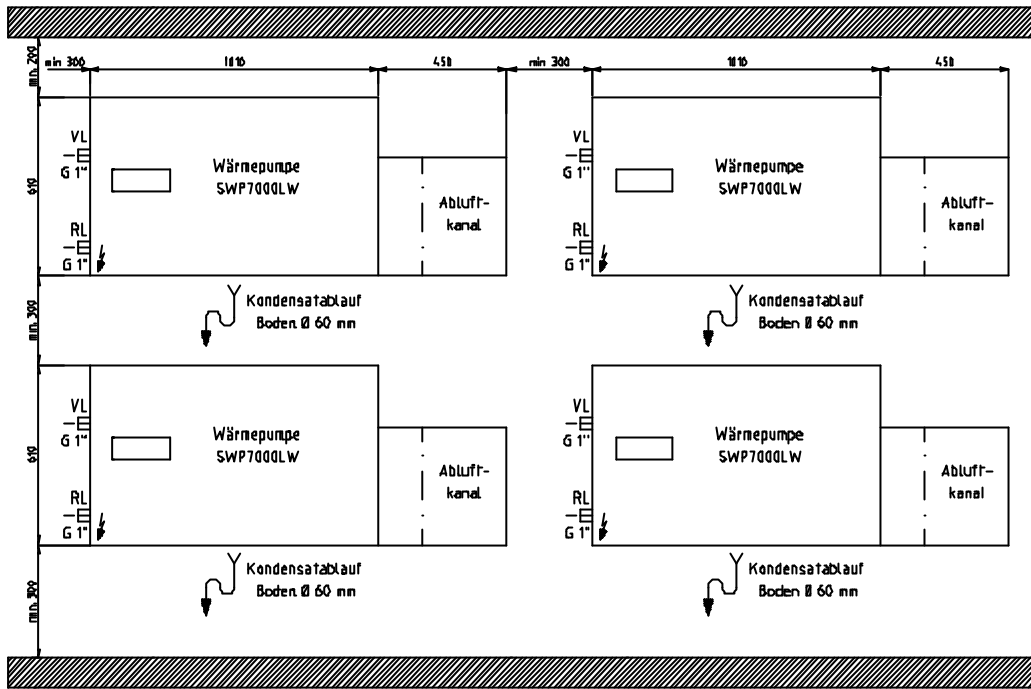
min 200

min 300

1110

450

min 300

1110

450

610

VL
G 1"

Wärmepumpe
SWP7000LW

Abluft-
kanal

RL
G 1"

VL
G 1"

Wärmepumpe
SWP7000LW

Abluft-
kanal

RL
G 1"

min 300

Kondensatablauf
Boden Ø 60 mm

Kondensatablauf
Boden Ø 60 mm

610

VL
G 1"

Wärmepumpe
SWP7000LW

Abluft-
kanal

RL
G 1"

VL
G 1"

Wärmepumpe
SWP7000LW

Abluft-
kanal

RL
G 1"

min 300

Kondensatablauf
Boden Ø 60 mm

Kondensatablauf
Boden Ø 60 mm